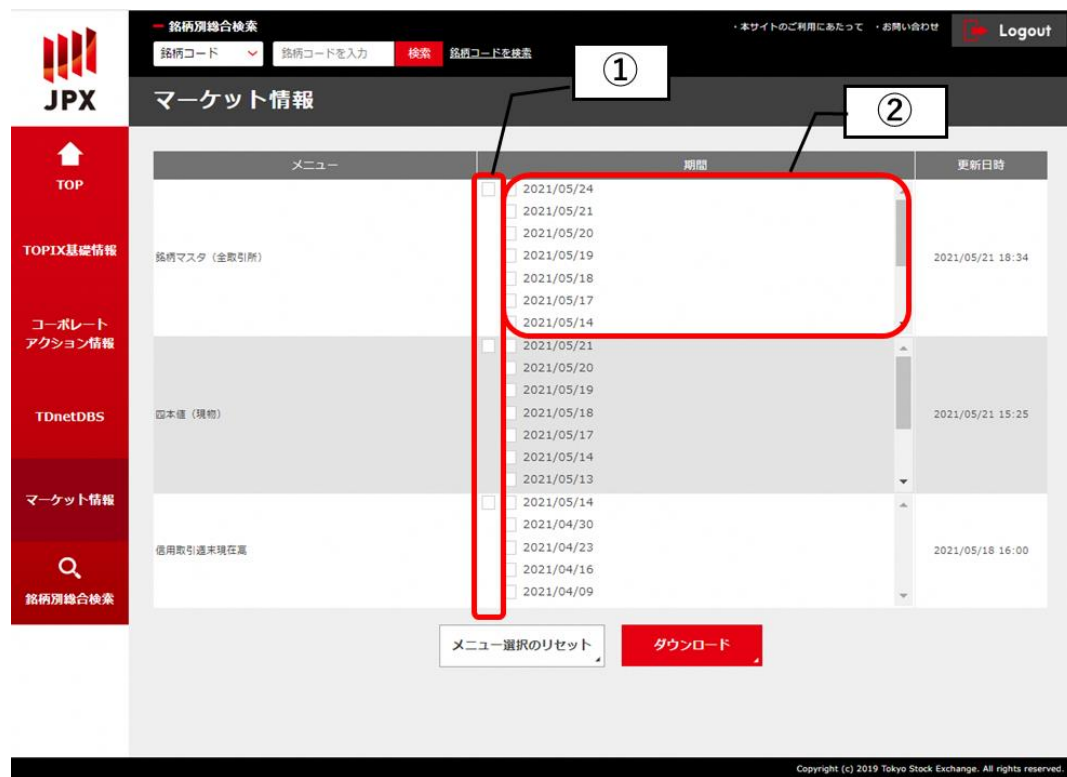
JPX

銘柄別総合検索
銘柄コード
銘柄コードを入力
検索
銘柄コードを検索

・本サイトのご利用にあたって ・お問い合わせ
Logout

マーケット情報

①
②

TOP
TOPIX基礎情報
コーポレートアクション情報
TDnetDBS
マーケット情報
銘柄別総合検索

| メニュー | | 期間 | 更新日時 |
|---|---|---|---|
| 銘柄マスタ（全取引所） | | 2021/05/24<br>2021/05/21<br>2021/05/20<br>2021/05/19<br>2021/05/18<br>2021/05/17<br>2021/05/14 | 2021/05/21 18:34 |
| 四本値（現物） | | 2021/05/21<br>2021/05/20<br>2021/05/19<br>2021/05/18<br>2021/05/17<br>2021/05/14<br>2021/05/13 | 2021/05/21 15:25 |
| 信用取引週末現在高 | | 2021/05/14<br>2021/04/30<br>2021/04/23<br>2021/04/16<br>2021/04/09 | 2021/05/18 16:00 |

メニュー選択のリセット
ダウンロード

Copyright (c) 2019 Tokyo Stock Exchange. All rights reserved.